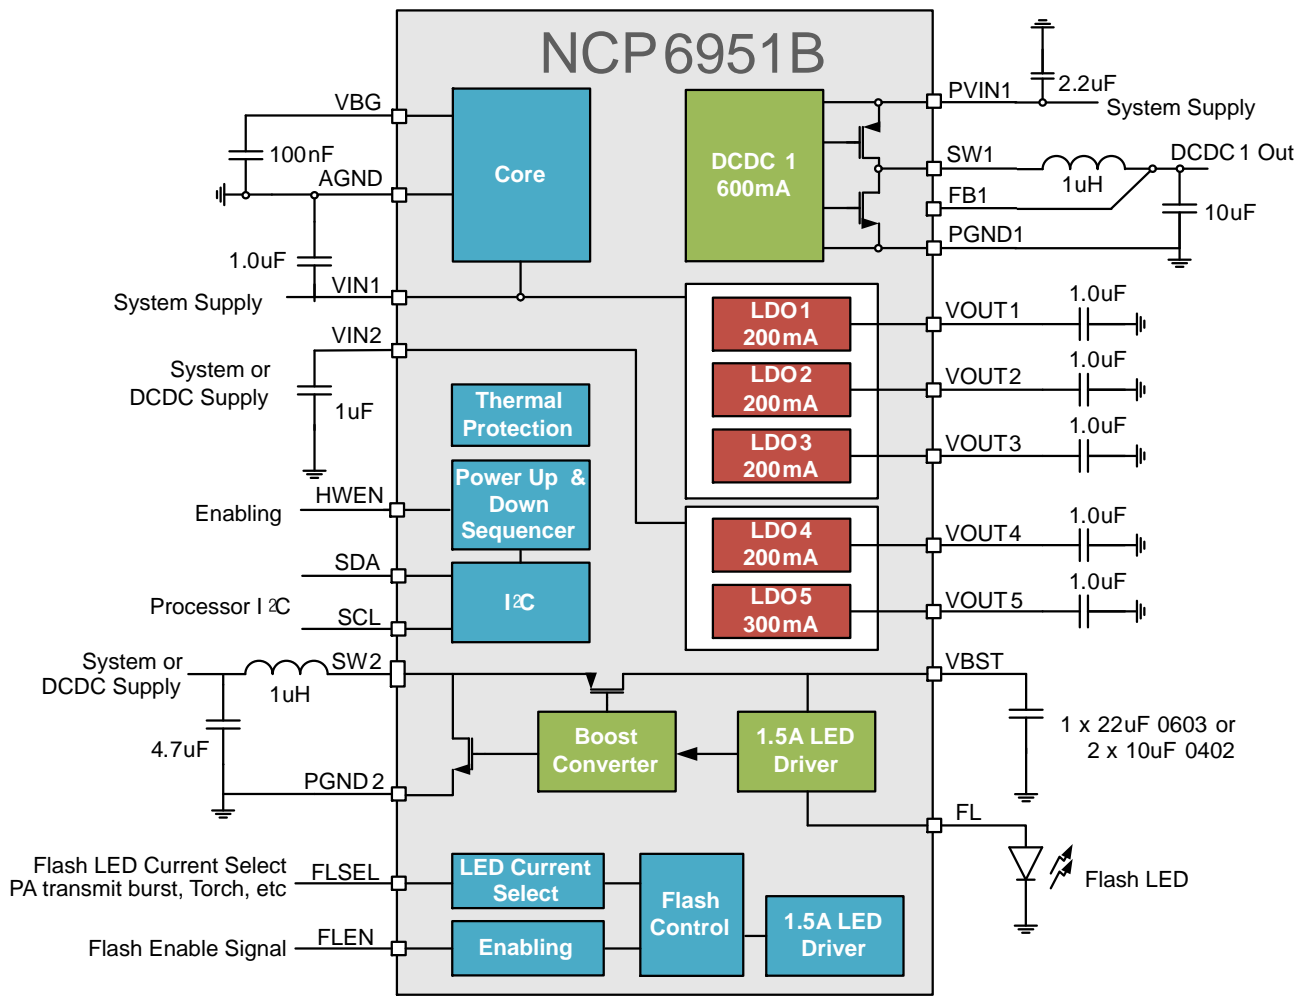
NCP6951B

VBG
100nF
AGND
1.0uF
VIN1
System Supply
VIN2
System or DCDC Supply
1uF
HWEN
Enabling
SDA
Processor I 2C
SCL
System or DCDC Supply
SW2
1uH
4.7uF
PGND 2
Flash LED Current Select PA transmit burst, Torch, etc
FLSEL
Flash Enable Signal
FLEN

Core
DCDC 1 600mA
Thermal Protection
Power Up & Down Sequencer
I2C
LDO 1 200 mA
LDO 2 200 mA
LDO 3 200 mA
LDO 4 200 mA
LDO 5 300 mA
Boost Converter
1.5A LED Driver
LED Current Select
Enabling
Flash Control
1.5A LED Driver

PVIN1
2.2uF
System Supply
SW1
1uH
DCDC 1 Out
FB1
10uF
PGND1
VOUT 1
1.0uF
VOUT2
1.0uF
VOUT3
1.0uF
VOUT4
1.0uF
VOUT 5
1.0uF
VBST
1 x 22uF 0603 or 2 x 10uF 0402
FL
Flash LED